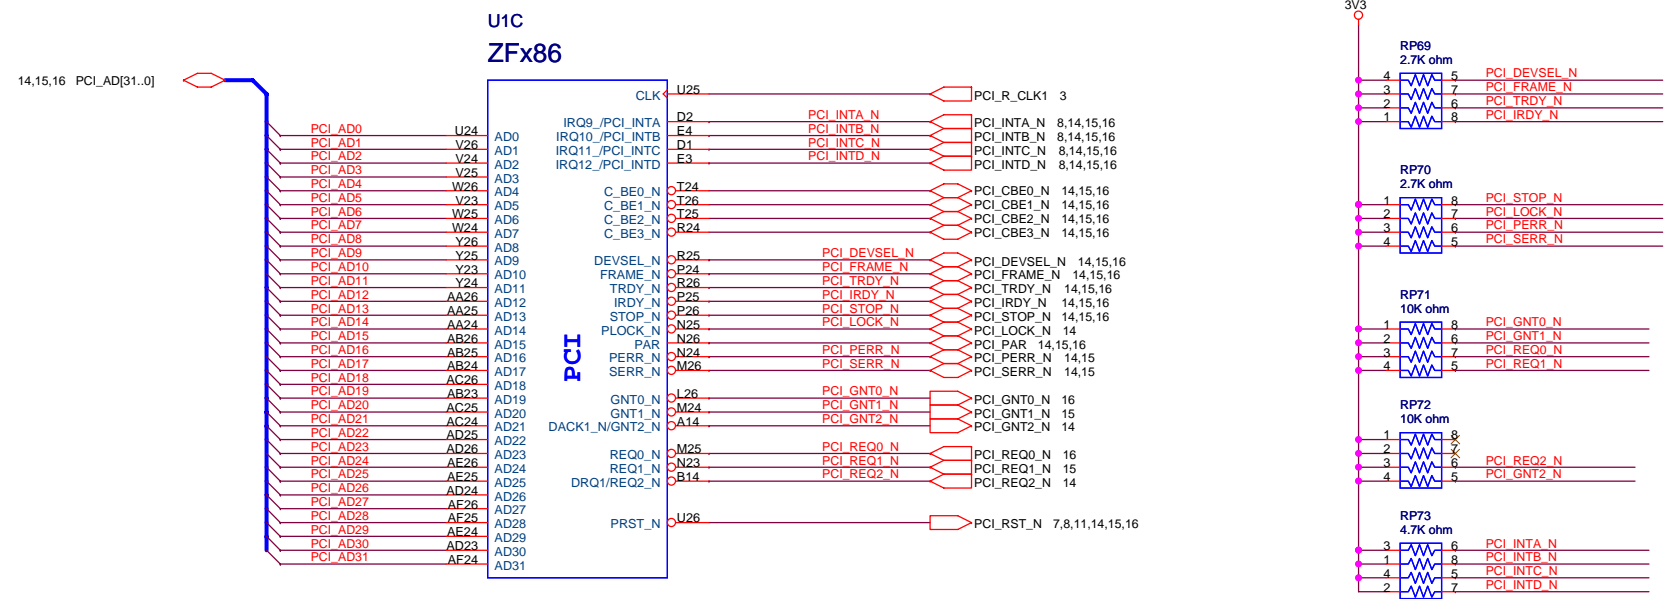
U1C
ZFx86

14,15,16 PCI_AD[31..0]

PCI_AD0 U24 AD0
PCI_AD1 V26 AD1
PCI_AD2 V24 AD2
PCI_AD3 V25 AD3
PCI_AD4 W26 AD4
PCI_AD5 V23 AD5
PCI_AD6 W25 AD6
PCI_AD7 W24 AD7
PCI_AD8 Y26 AD8
PCI_AD9 Y25 AD9
PCI_AD10 Y23 AD10
PCI_AD11 Y24 AD11
PCI_AD12 AA26 AD12
PCI_AD13 AA25 AD13
PCI_AD14 AA24 AD14
PCI_AD15 AB26 AD15
PCI_AD16 AB25 AD16
PCI_AD17 AB24 AD17
PCI_AD18 AC26 AD18
PCI_AD19 AB23 AD19
PCI_AD20 AC25 AD20
PCI_AD21 AC24 AD21
PCI_AD22 AD25 AD22
PCI_AD23 AD26 AD23
PCI_AD24 AE26 AD24
PCI_AD25 AE25 AD25
PCI_AD26 AD24 AD26
PCI_AD27 AF26 AD27
PCI_AD28 AF25 AD28
PCI_AD29 AE24 AD29
PCI_AD30 AD23 AD30
PCI_AD31 AF24 AD31

PCI

CLK U25 PCI_R_CLK1 3
IRQ9_/PCI_INTA D2 PCI_INTA_N PCI_INTA_N 8,14,15,16
IRQ10_/PCI_INTB E4 PCI_INTB_N PCI_INTB_N 8,14,15,16
IRQ11_/PCI_INTC D1 PCI_INTC_N PCI_INTC_N 8,14,15,16
IRQ12_/PCI_INTD E3 PCI_INTD_N PCI_INTD_N 8,14,15,16
C_BE0_N T24 PCI_CBE0_N 14,15,16
C_BE1_N T26 PCI_CBE1_N 14,15,16
C_BE2_N T25 PCI_CBE2_N 14,15,16
C_BE3_N R24 PCI_CBE3_N 14,15,16
DEVSEL_N R25 PCI_DEVSEL_N PCI_DEVSEL_N 14,15,16
FRAME_N P24 PCI_FRAME_N PCI_FRAME_N 14,15,16
TRDY_N R26 PCI_TRDY_N PCI_TRDY_N 14,15,16
IRDY_N P25 PCI_IRDY_N PCI_IRDY_N 14,15,16
STOP_N P26 PCI_STOP_N PCI_STOP_N 14,15,16
PLOCK_N N25 PCI_LOCK_N PCI_LOCK_N 14
PAR N26 PCI_PAR 14,15,16
PERR_N N24 PCI_PERR_N PCI_PERR_N 14,15
SERR_N M26 PCI_SERR_N PCI_SERR_N 14,15
GNT0_N L26 PCI_GNT0_N PCI_GNT0_N 16
GNT1_N M24 PCI_GNT1_N PCI_GNT1_N 15
DACK1_N/GNT2_N A14 PCI_GNT2_N PCI_GNT2_N 14
REQ0_N M25 PCI_REQ0_N PCI_REQ0_N 16
REQ1_N N23 PCI_REQ1_N PCI_REQ1_N 15
DRQ1/REQ2_N B14 PCI_REQ2_N PCI_REQ2_N 14
PRST_N U26 PCI_RST_N 7,8,11,14,15,16

3V3

RP69
2.7K ohm
4 5 PCI_DEVSEL_N
3 7 PCI_FRAME_N
2 6 PCI_TRDY_N
1 8 PCI_IRDY_N

RP70
2.7K ohm
1 8 PCI_STOP_N
2 7 PCI_LOCK_N
3 6 PCI_PERR_N
4 5 PCI_SERR_N

RP71
10K ohm
1 8 PCI_GNT0_N
2 6 PCI_GNT1_N
3 7 PCI_REQ0_N
4 5 PCI_REQ1_N

RP72
10K ohm
1 8
2 7
3 6 PCI_REQ2_N
4 5 PCI_GNT2_N

RP73
4.7K ohm
3 6 PCI_INTA_N
1 8 PCI_INTB_N
4 5 PCI_INTC_N
2 7 PCI_INTD_N